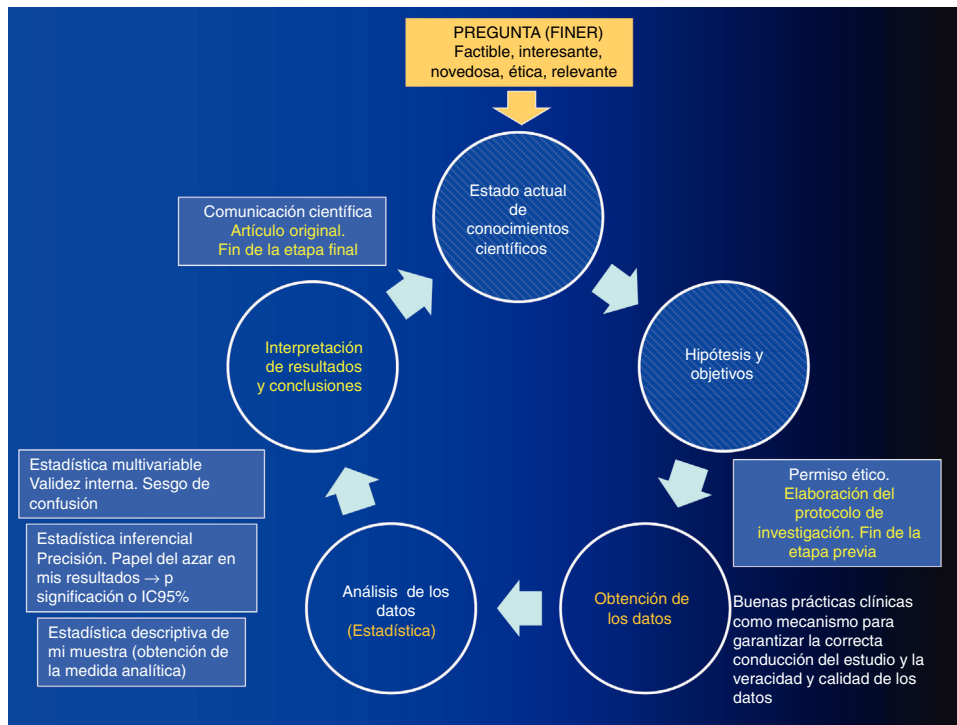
PREGUNTA (FINER)
Factible, interesante, novedosa, ética, relevante

Estado actual de conocimientos científicos

Comunicación científica
Artículo original.
Fin de la etapa final

Hipótesis y objetivos

Interpretación de resultados y conclusiones

Permiso ético.
Elaboración del protocolo de investigación. Fin de la etapa previa

Estadística multivariable
Validez interna. Sesgo de confusión

Estadística inferencial
Precisión. Papel del azar en mis resultados → p significación o IC95%

Estadística descriptiva de mi muestra (obtención de la medida analítica)

Análisis de los datos
(Estadística)

Obtención de los datos

Buenas prácticas clínicas como mecanismo para garantizar la correcta conducción del estudio y la veracidad y calidad de los datos